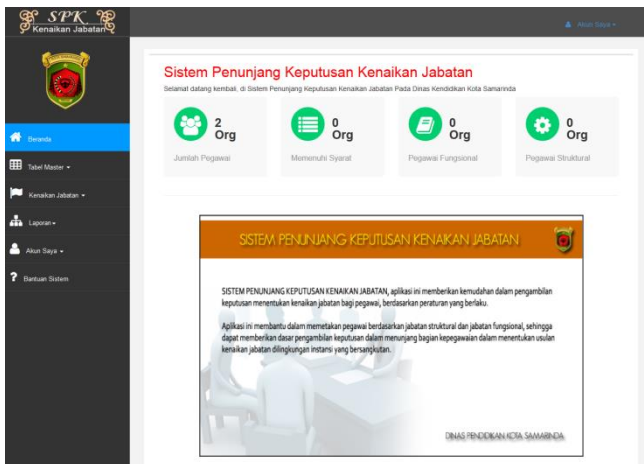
SPK
Kenaikan Jabatan

Akun Saya

Beranda
Tabel Master
Kenaikan Jabatan
Laporan
Akun Saya
Bantuan Sistem

Sistem Penunjang Keputusan Kenaikan Jabatan

Selamat datang kembali, di Sistem Penunjang Keputusan Kenaikan Jabatan Pada Dinas Kendidikan Kota Samarinda

2 Org
Jumlah Pegawai

0 Org
Memenuhi Syarat

0 Org
Pegawai Fungsional

0 Org
Pegawai Struktural

SISTEM PENUNJANG KEPUTUSAN KENAIKAN JABATAN

SISTEM PENUNJANG KEPUTUSAN KENAIKAN JABATAN, aplikasi ini memberikan kemudahan dalam pengambilan keputusan menentukan kenaikan jabatan bagi pegawai, berdasarkan peraturan yang berlaku.

Aplikasi ini membantu dalam memetakan pegawai berdasarkan jabatan struktural dan jabatan fungsional, sehingga dapat memberikan dasar pengambilan keputusan dalam menunjang bagian kepegawaian dalam menentukan usulan kenaikan jabatan dilingkungan instansi yang bersangkutan.

DINAS PENDIDIKAN KOTA SAMARINDA